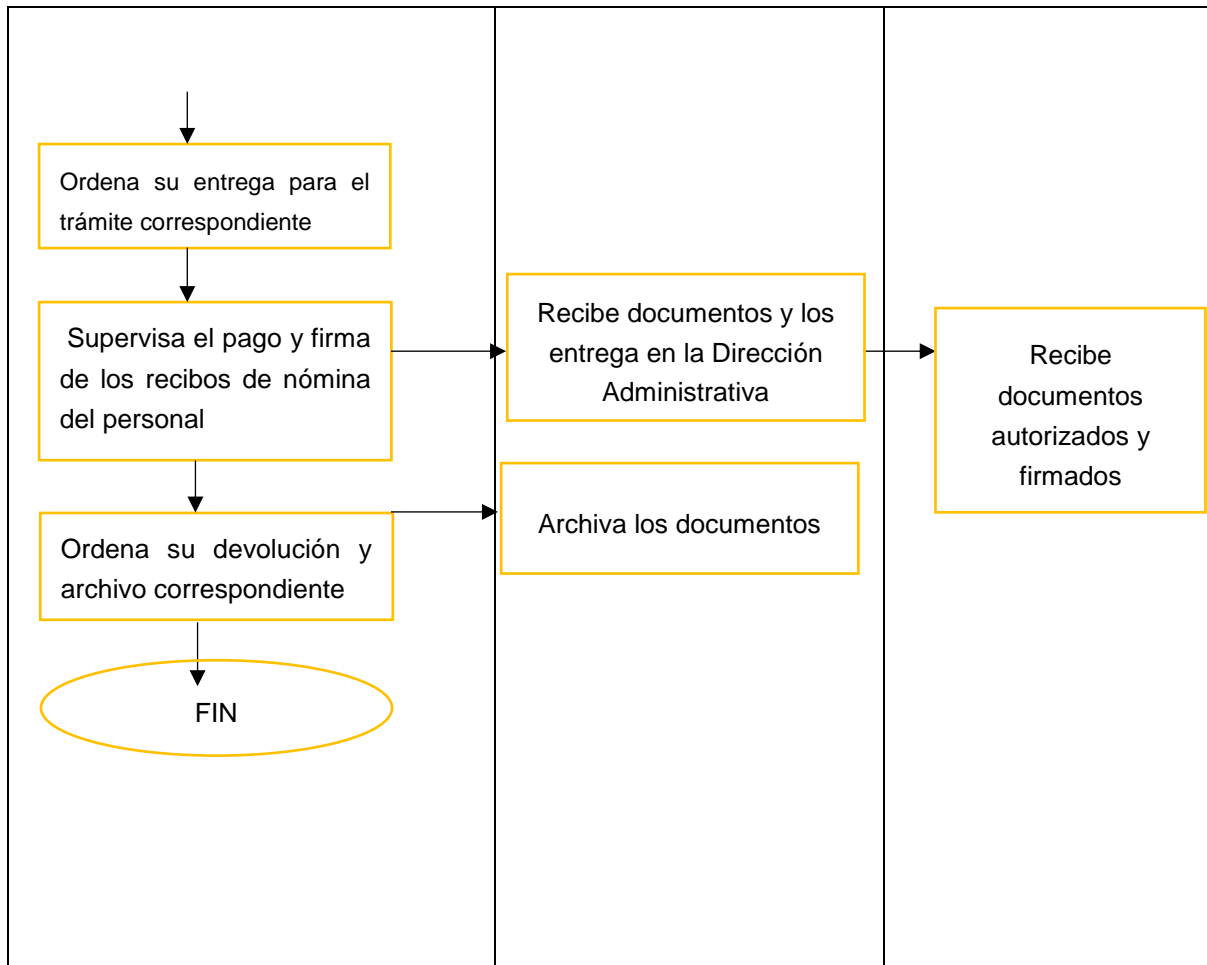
Ordena su entrega para el trámite correspondiente

Supervisa el pago y firma de los recibos de nómina del personal

Ordena su devolución y archivo correspondiente

FIN

Recibe documentos y los entrega en la Dirección Administrativa

Archiva los documentos

Recibe documentos autorizados y firmados